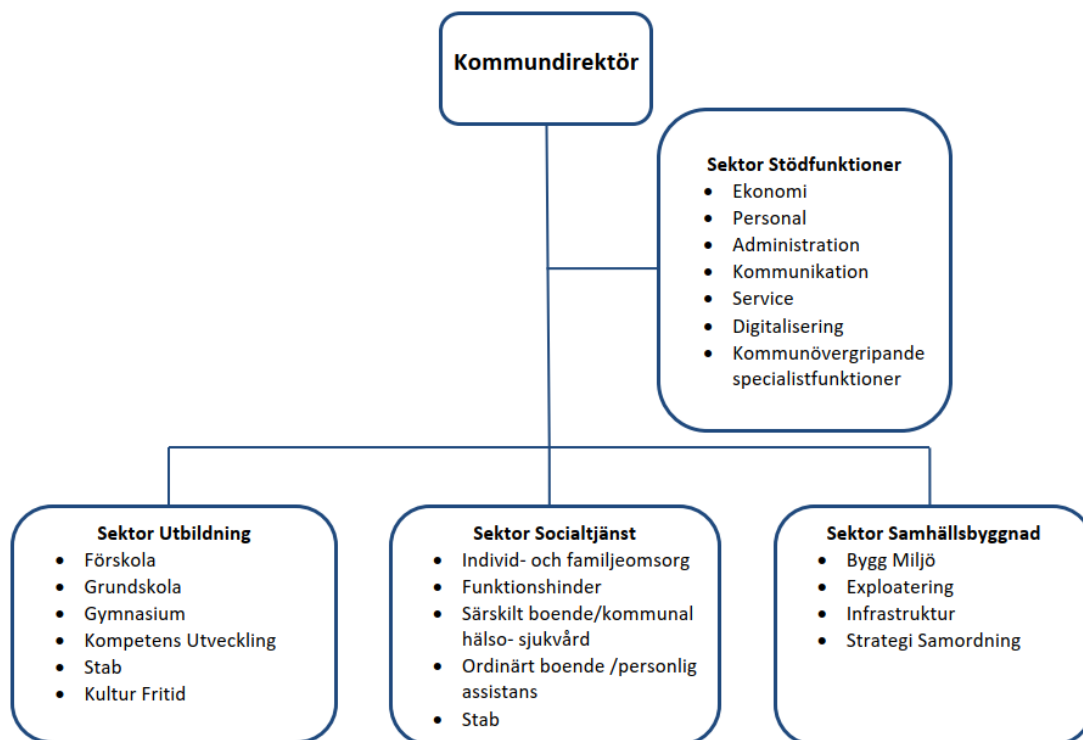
Kommundirektör

Sektor Stödfunktioner
- Ekonomi
- Personal
- Administration
- Kommunikation
- Service
- Digitalisering
- Kommunövergripande specialistfunktioner

Sektor Utbildning
- Förskola
- Grundskola
- Gymnasium
- Kompetens Utveckling
- Stab
- Kultur Fritid

Sektor Socialtjänst
- Individ- och familjeomsorg
- Funktionshinder
- Särskilt boende/kommunal hälso- sjukvård
- Ordinärt boende /personlig assistans
- Stab

Sektor Samhällsbyggnad
- Bygg Miljö
- Exploatering
- Infrastruktur
- Strategi Samordning